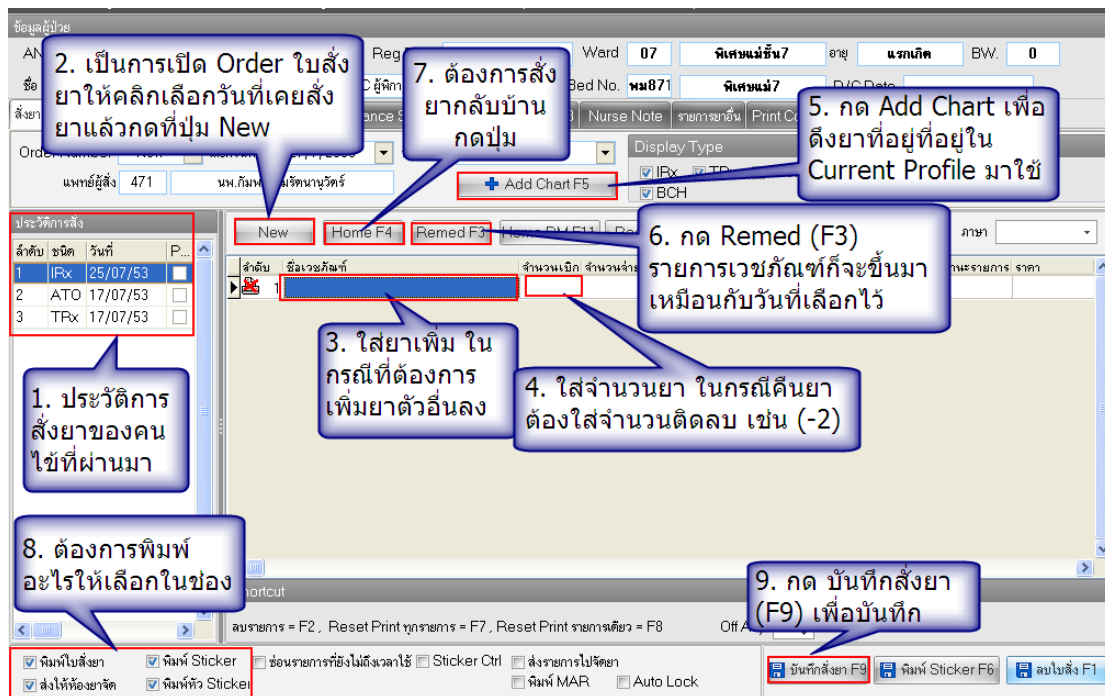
ข้อมูลผู้ป่วย

AN

Reg

Ward 07 พิเศษแม่ชั้น7 อายุ แรกเกิด BW. 0

ชื่อ

C ผู้พิท

Bed No. พม871 พิเศษแม่7 D/C Date

2. เป็นการเปิด Order ใบสั่งยาให้คลิกเลือกวันที่เคยสั่งยาแล้วกดที่ปุ่ม New

7. ต้องการสั่งยากลับบ้าน กดปุ่ม

5. กด Add Chart เพื่อดึงยาที่อยู่ที่อยู่ใน Current Profile มาใช้

สั่งยา

ence S

Nurse Note

รายการยาอื่น

Print Co

Order Number

แพทย์ผู้สั่ง 471 นพ.กัมพ รัตนาวุวัตร์

Display Type

IRx

TP

BCH

Add Chart F5

ประวัติการสั่ง

| ลำดับ | ชนิด | วันที่ | P... |
|---|---|---|---|
| 1 | IRx | 25/07/53 | |
| 2 | ATO | 17/07/53 | |
| 3 | TRx | 17/07/53 | |

New

Home F4

Remed F3

Home DM F11

6. กด Remed (F3) รายการเวชภัณฑ์ก็จะขึ้นมาเหมือนกับวันที่เลือกไว้

ภาษา

ลำดับ ชื่อเวชภัณฑ์ จำนวนเบิก จำนวนจ่าย

ะรายการ ราคา

1

3. ใส่ยาเพิ่ม ในกรณีที่ต้องการเพิ่มยาตัวอื่นลง

4. ใส่จำนวนยา ในกรณีคืนยาต้องใส่จำนวนติดลบ เช่น (-2)

1. ประวัติการสั่งยาของคนไข้ที่ผ่านมา

8. ต้องการพิมพ์อะไรให้เลือกในช่อง

9. กด บันทึกสั่งยา (F9) เพื่อบันทึก

hortcut

ลบรายการ = F2 , Reset Print ทุกรายการ = F7 , Reset Print รายการเดียว = F8

Off

พิมพ์ใบสั่งยา

พิมพ์ Sticker

ซ่อนรายการที่ยังไม่ถึงเวลาใช้

Sticker Ctrl

ส่งรายการไปจัดยา

ส่งให้ห้องยาจัด

พิมพ์หัว Sticker

พิมพ์ MAR

Auto Lock

บันทึกสั่งยา F9

พิมพ์ Sticker F6

ลบใบสั่ง F1